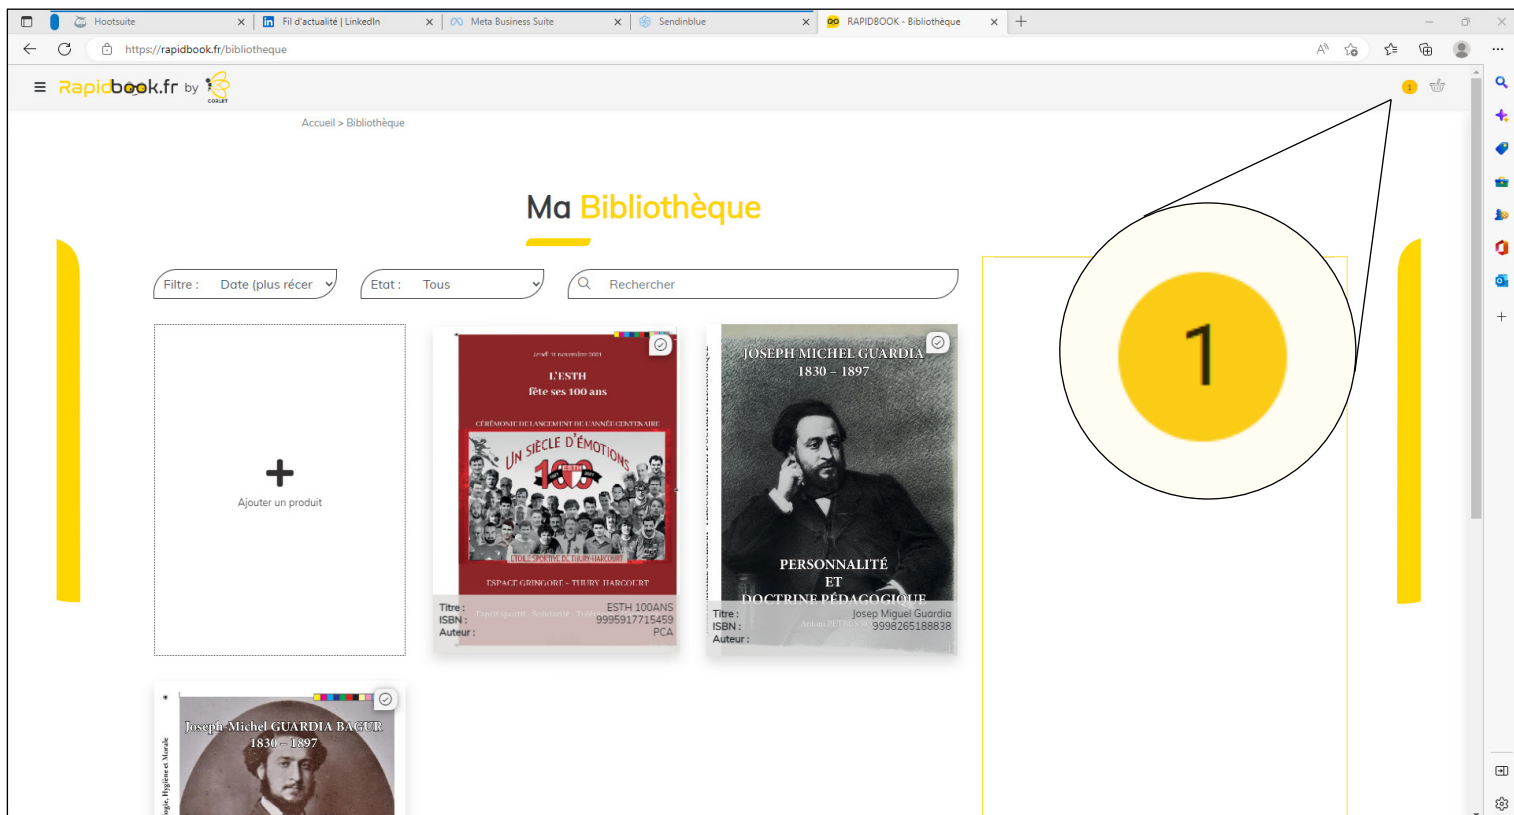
Hootsuite | Fil d'actualité | LinkedIn | Meta Business Suite | Sendinblue | RAPIDBOOK - Bibliothèque

https://rapidbook.fr/bibliotheque

Rapidbook.fr by COXLEY

1

Accueil > Bibliothèque

Ma Bibliothèque

Filtre : Date (plus récer

Etat : Tous

Rechercher

1

+
Ajouter un produit

Jeudi 11 novembre 2021
L'ESTH
fête ses 100 ans
CÉRÉMONIE DE LANCEMENT DE L'ANNÉE CENTENAIRE
UN SIÈCLE D'ÉMOTIONS
ESTH
100
ÉTOILE SPORTIVE DE THURY-HARCOURT
ESPACE GRINGORE - THURY HARCOURT

Titre : ESTH 100ANS
ISBN : 9995917715459
Auteur : PCA

JOSEPH MICHEL GUARDIA
1830 – 1897
PERSONNALITÉ
ET
DOCTRINE PÉDAGOGIQUE

Titre : Josep Miguel Guardia
ISBN : 9998265188838
Auteur :

Joseph-Michel GUARDIA BAGUR
1830 – 1897